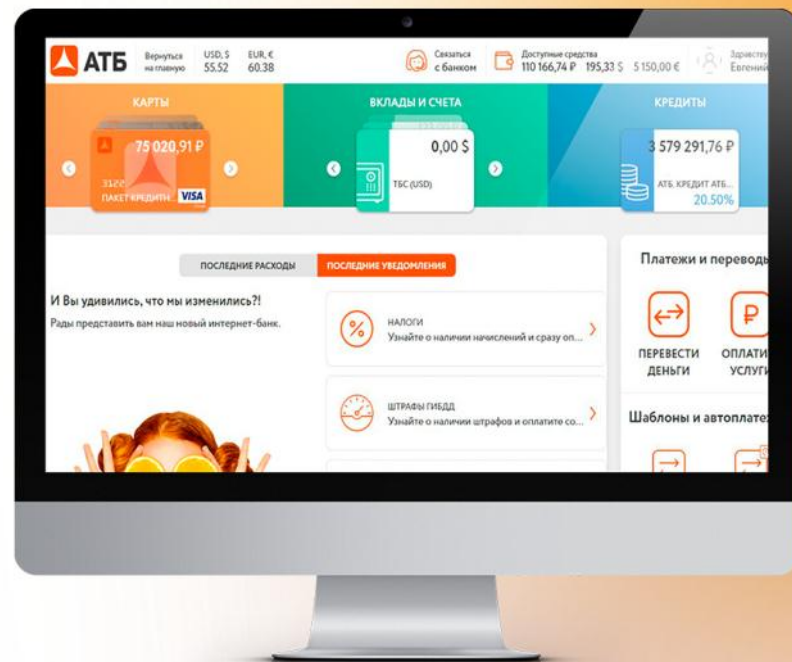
АТБ Вернуться на главную USD, $ 55.52 EUR, € 60.38

Связаться с банком

Доступные средства 110 166,74 ₽ 195,33 $ 5 150,00 €

Здравств... Евгени...

КАРТЫ

75 020,91 ₽

3122

ПАКЕТ КРЕДИТН... VISA

ВКЛАДЫ И СЧЕТА

0,00 $

ТБС (USD)

КРЕДИТЫ

3 579 291,76 ₽

АТБ. КРЕДИТ АТБ...

20.50%

ПОСЛЕДНИЕ РАСХОДЫ

ПОСЛЕДНИЕ УВЕДОМЛЕНИЯ

И Вы удивились, что мы изменились?!

Рады представить вам наш новый интернет-банк.

НАЛОГИ
Узнайте о наличии начислений и сразу оп...

ШТРАФЫ ГИБДД
Узнайте о наличии штрафов и оплатите со...

Платежи и переводы

ПЕРЕВЕСТИ ДЕНЬГИ

ОПЛАТИ... УСЛУГ...

Шаблоны и автоплате...